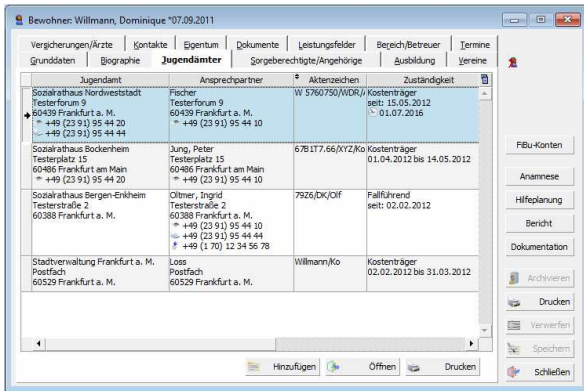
Bewohner: Willmann, Dominique *07.09.2011

Versicherungen/Ärzte | Kontakte | Eigentum | Dokumente | Leistungsfelder | Bereich/Betreuer | Termine
Grunddaten | Biographie | Jugendämter | Sorgeberechtigte/Angehörige | Ausbildung | Vereine

| Jugendamt | Ansprechpartner | Aktenzeichen | Zuständigkeit |
|---|---|---|---|
| Sozialrathaus Nordweststadt Testerforum 9 60439 Frankfurt a. M. +49 (23 91) 95 44 20 +49 (23 91) 95 44 44 | Fischer Testerforum 9 60439 Frankfurt a. M. +49 (23 91) 95 44 10 | W 5760750/WDR/ | Kostenträger seit: 15.05.2012 01.07.2016 |
| Sozialrathaus Bockenheim Testerplatz 15 60486 Frankfurt am Main +49 (23 91) 95 44 20 | Jung, Peter Testerplatz 15 60486 Frankfurt am Main +49 (23 91) 95 44 10 | 67B1T7.66/XYZ/Ko | Kostenträger 01.04.2012 bis 14.05.2012 |
| Sozialrathaus Bergen-Enkheim Testerstraße 2 60388 Frankfurt a. M. | Oltmer, Ingrid Testerstraße 2 60388 Frankfurt a. M. +49 (23 91) 95 44 10 +49 (23 91) 95 44 44 +49 (1 70) 12 34 56 78 | 7926/DK/Olf | Fallführend seit: 02.02.2012 |
| Stadtverwaltung Frankfurt a. M. Postfach 60529 Frankfurt a. M. | Loss Postfach 60529 Frankfurt a. M. | Willmann/Ko | Kostenträger 02.02.2012 bis 31.03.2012 |

FiBu-Konten
Anamnese
Hilfeplanung
Bericht
Dokumentation
Archivieren
Drucken
Verwerfen
Speichern
Schließen

Hinzufügen
Öffnen
Drucken